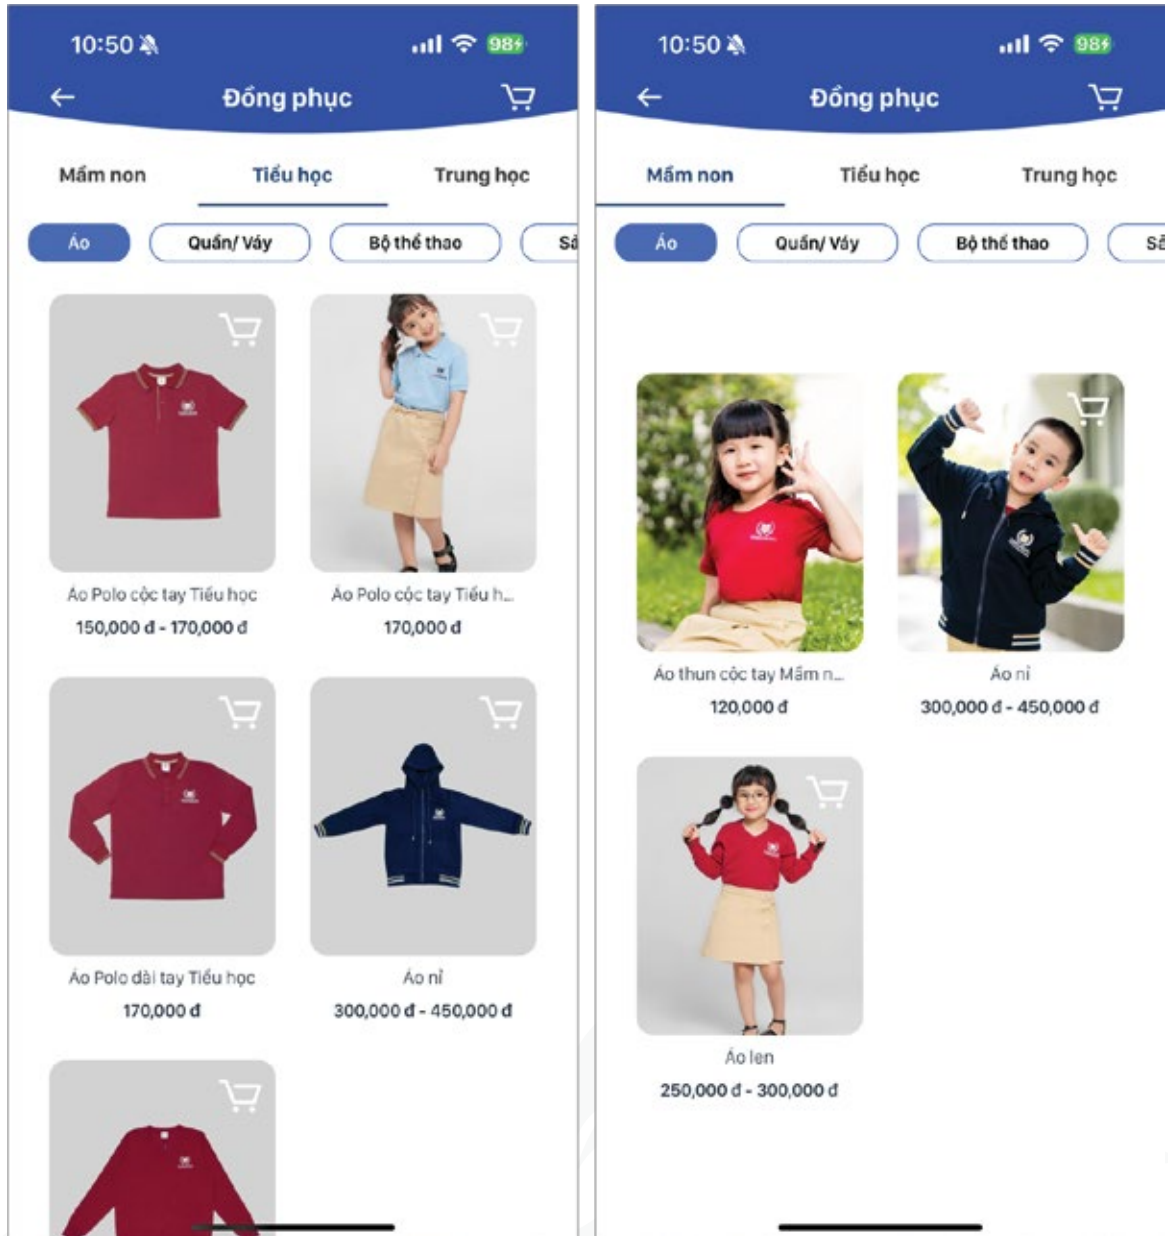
10:50

98

Đồng phục

Mầm non

Tiểu học

Trung học

Áo

Quần/ Váy

Bộ thể thao

Sả

Áo Polo cộc tay Tiểu học

150,000 đ - 170,000 đ

Áo Polo cộc tay Tiểu h...

170,000 đ

Áo Polo dài tay Tiểu học

170,000 đ

Áo nỉ

300,000 đ - 450,000 đ

10:50

98

Đồng phục

Mầm non

Tiểu học

Trung học

Áo

Quần/ Váy

Bộ thể thao

Sả

Áo thun cộc tay Mầm n...

120,000 đ

Áo nỉ

300,000 đ - 450,000 đ

Áo len

250,000 đ - 300,000 đ